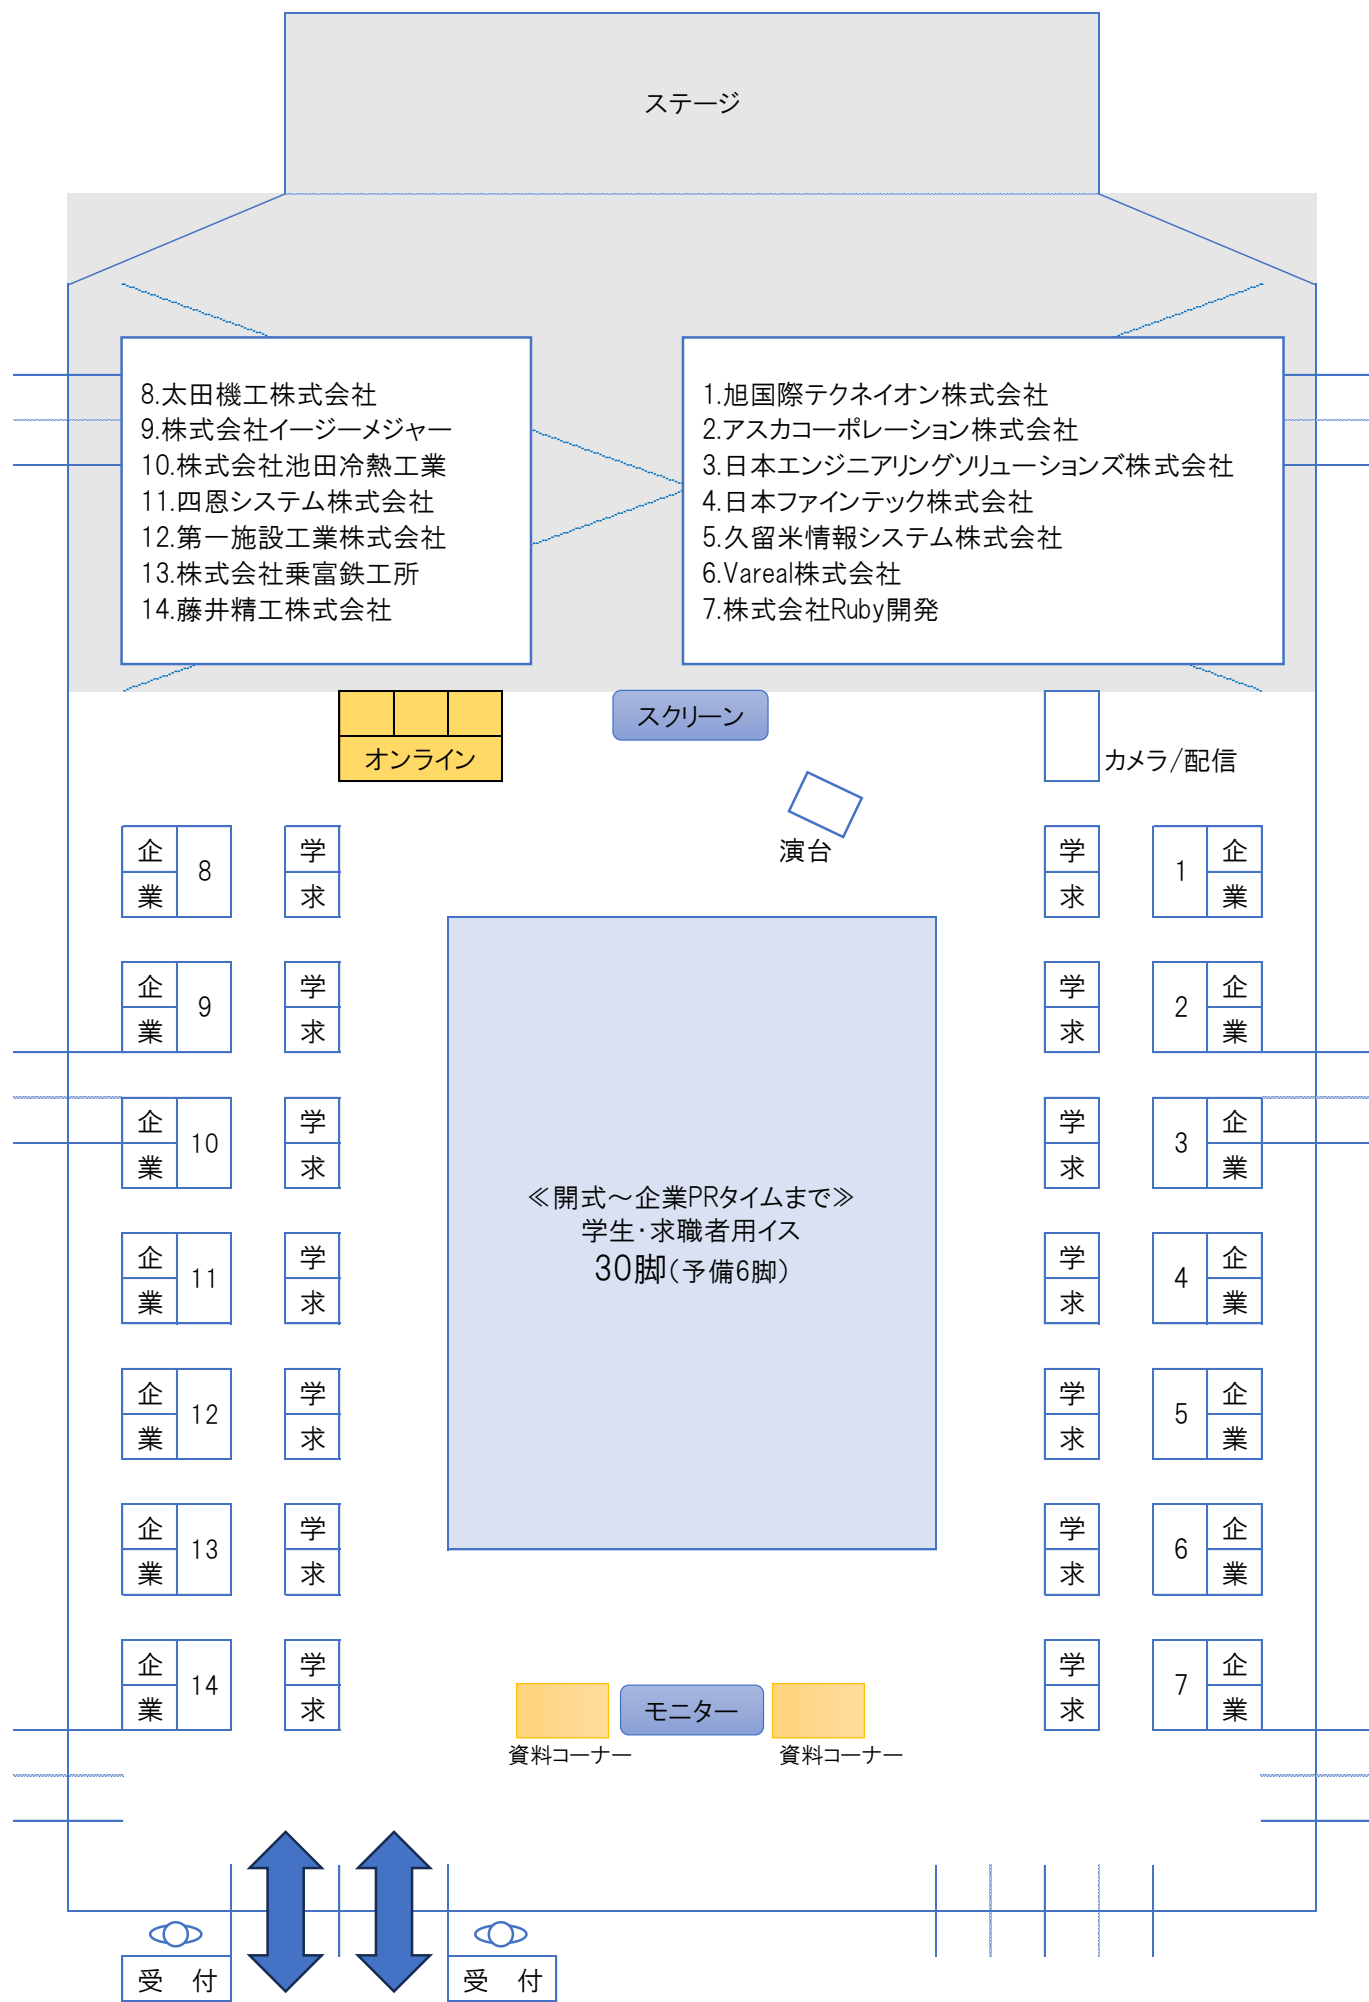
ステージ

8.太田機工株式会社
9.株式会社イージーメジャー
10.株式会社池田冷熱工業
11.四恩システム株式会社
12.第一施設工業株式会社
13.株式会社乗富鉄工所
14.藤井精工株式会社

1.旭国際テクネイオン株式会社
2.アスカコーポレーション株式会社
3.日本エンジニアリングソリューションズ株式会社
4.日本ファインテック株式会社
5.久留米情報システム株式会社
6.Vareal株式会社
7.株式会社Ruby開発

オンライン

スクリーン

カメラ/配信

演台

企業 8 学求
企業 9 学求
企業 10 学求
企業 11 学求
企業 12 学求
企業 13 学求
企業 14 学求

学求 1 企業
学求 2 企業
学求 3 企業
学求 4 企業
学求 5 企業
学求 6 企業
学求 7 企業

≪開式～企業PRタイムまで≫
学生･求職者用イス
30脚（予備6脚）

資料コーナー
モニター
資料コーナー

受　付
受　付